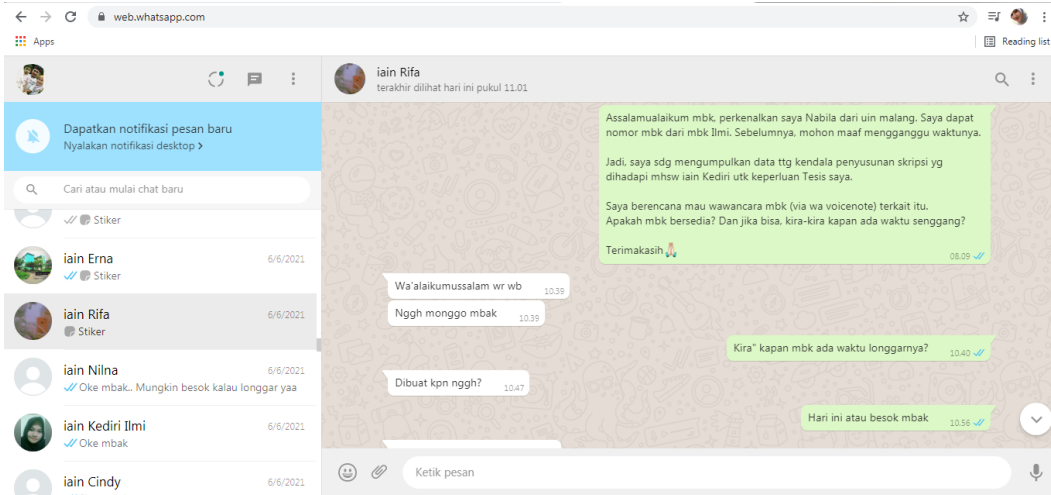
web.whatsapp.com

Apps

Reading list

iain Rifa
terakhir dilihat hari ini pukul 11.01

Dapatkan notifikasi pesan baru
Nyalakan notifikasi desktop >

Cari atau mulai chat baru

Stiker

iain Erna 6/6/2021
Stiker

iain Rifa 6/6/2021
Stiker

iain Nilna 6/6/2021
Oke mbak.. Mungkin besok kalau longgar yaa

iain Kediri Ilmi 6/6/2021
Oke mbak

iain Cindy 6/6/2021

Assalamualaikum mbk, perkenalkan saya Nabila dari uin malang. Saya dapat nomor mbk dari mbk Ilmi. Sebelumnya, mohon maaf mengganggu waktunya.

Jadi, saya sdg mengumpulkan data ttg kendala penyusunan skripsi yg dihadapi mhsw iain Kediri utk keperluan Tesis saya.

Saya berencana mau wawancara mbk (via wa voicenote) terkait itu.
Apakah mbk bersedia? Dan jika bisa, kira-kira kapan ada waktu senggang?

Terimakasih 🙏 08.09

Wa'alaikumussalam wr wb 10.39

Nggh monggo mbak 10.39

Kira" kapan mbk ada waktu longgarnya? 10.40

Dibuat kpn nggh? 10.47

Hari ini atau besok mbak 10.56

Ketik pesan